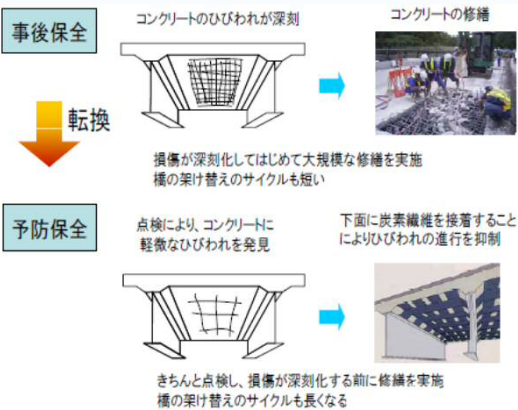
事後保全

コンクリートのひびわれが深刻

コンクリートの修繕

転換

損傷が深刻化してはじめて大規模な修繕を実施
橋の架け替えのサイクルも短い

予防保全

点検により、コンクリートに
軽微なひびわれを発見

下面に炭素繊維を接着すること
によりひびわれの進行を抑制

きちんと点検し、損傷が深刻化する前に修繕を実施
橋の架け替えのサイクルも長くなる